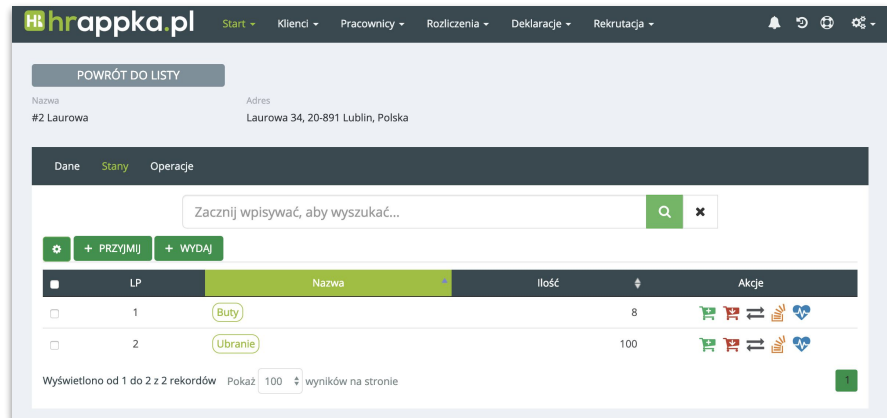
Hrappka.pl Start ▾ Klienci ▾ Pracownicy ▾ Rozliczenia ▾ Deklaracje ▾ Rekrutacja ▾

POWRÓT DO LISTY

Nazwa
#2 Laurowa

Adres
Laurowa 34, 20-891 Lublin, Polska

Dane Stany Operacje

Zacznij wpisywać, aby wyszukać...

+ PRZYJMIJ + WYDAJ

| | LP | Nazwa | Ilość | Akcje |
|---|---|---|---|---|
| | 1 | Buty | 8 | |
| | 2 | Ubranie | 100 | |

Wyświetlono od 1 do 2 z 2 rekordów Pokaż 100 wyników na stronie

1